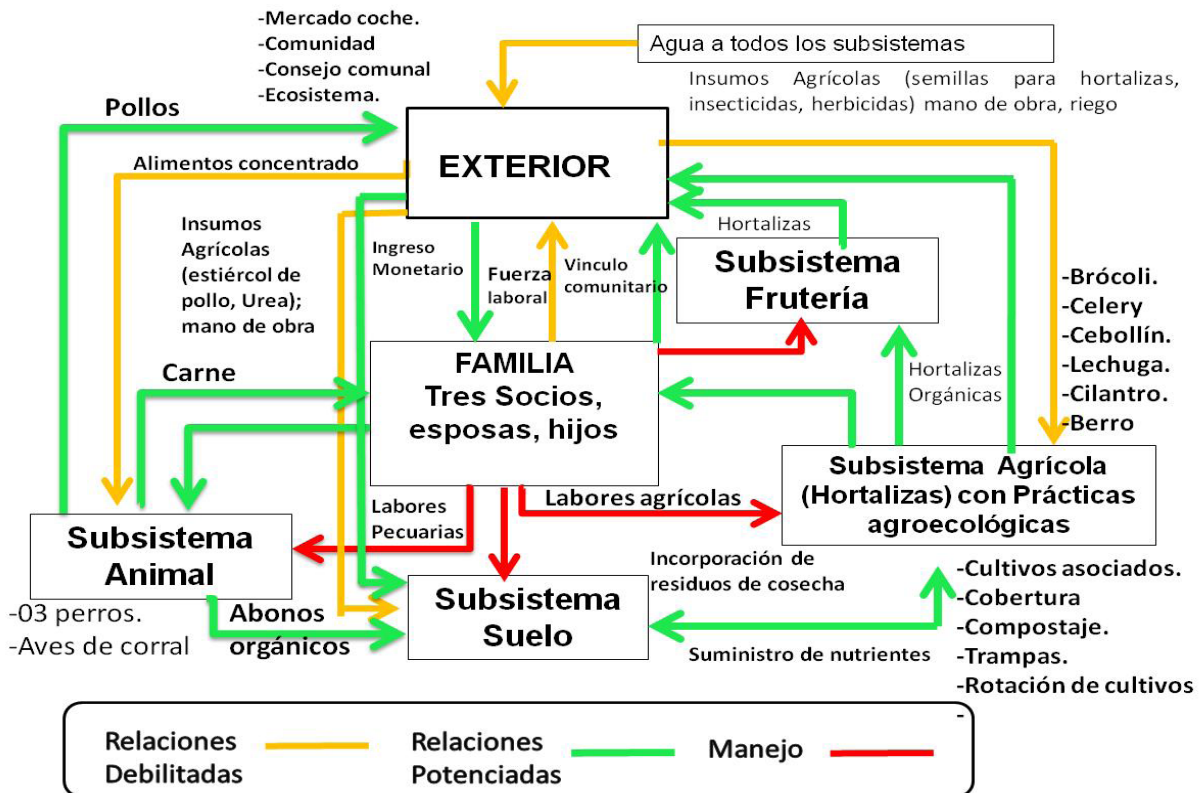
-Mercado coche.
-Comunidad
-Consejo comunal
-Ecosistema.

Agua a todos los subsistemas

Insumos Agrícolas (semillas para hortalizas, insecticidas, herbicidas) mano de obra, riego

Pollos

EXTERIOR

Alimentos concentrado

Insumos Agrícolas (estiércol de pollo, Urea); mano de obra

Ingreso Monetario

Fuerza laboral

Vinculo comunitario

Hortalizas

Subsistema Frutería

-Brócoli.
-Celery
-Cebollín.
-Lechuga.
-Cilantro.
-Berro

Carne

FAMILIA
Tres Socios, esposas, hijos

Hortalizas Orgánicas

Subsistema Agrícola (Hortalizas) con Prácticas agroecológicas

Labores Pecuarias

Labores agrícolas

Subsistema Animal

-03 perros.
-Aves de corral

Abonos orgánicos

Subsistema Suelo

Incorporación de residuos de cosecha

Suministro de nutrientes

-Cultivos asociados.
-Cobertura
-Compostaje.
-Trampas.
-Rotación de cultivos
-

Relaciones Debilitadas

Relaciones Potenciadas

Manejo